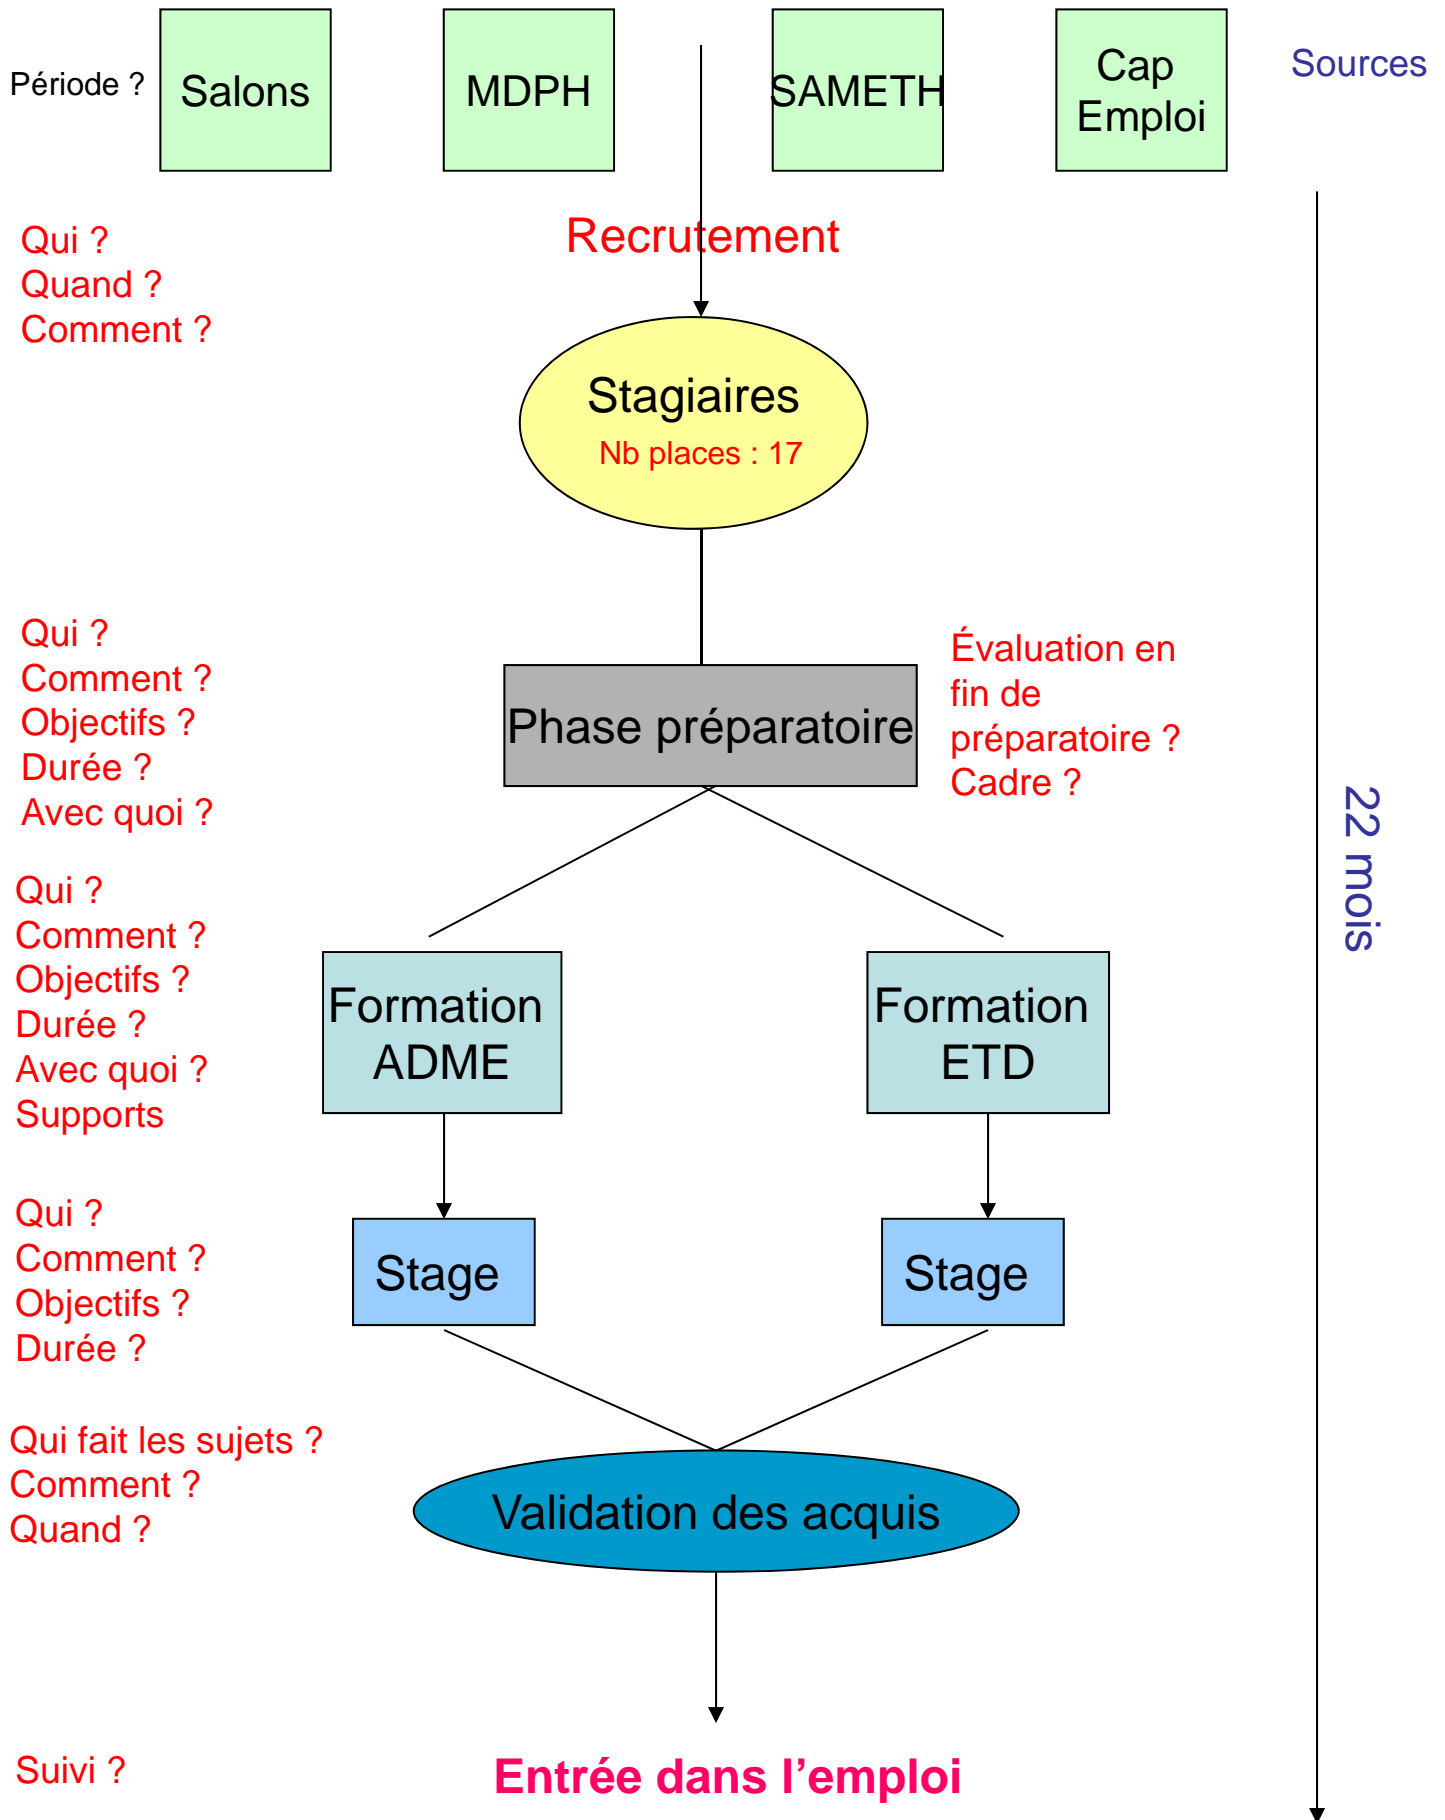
Période ?

Salons

MDPH

SAMETH

Cap Emploi

Sources

Qui ?
Quand ?
Comment ?

Recrutement

Stagiaires
Nb places : 17

Qui ?
Comment ?
Objectifs ?
Durée ?
Avec quoi ?

Phase préparatoire

Évaluation en fin de préparatoire ?
Cadre ?

22 mois

Qui ?
Comment ?
Objectifs ?
Durée ?
Avec quoi ?
Supports

Formation ADME

Formation ETD

Qui ?
Comment ?
Objectifs ?
Durée ?

Stage

Stage

Qui fait les sujets ?
Comment ?
Quand ?

Validation des acquis

Suivi ?

Entrée dans l’emploi